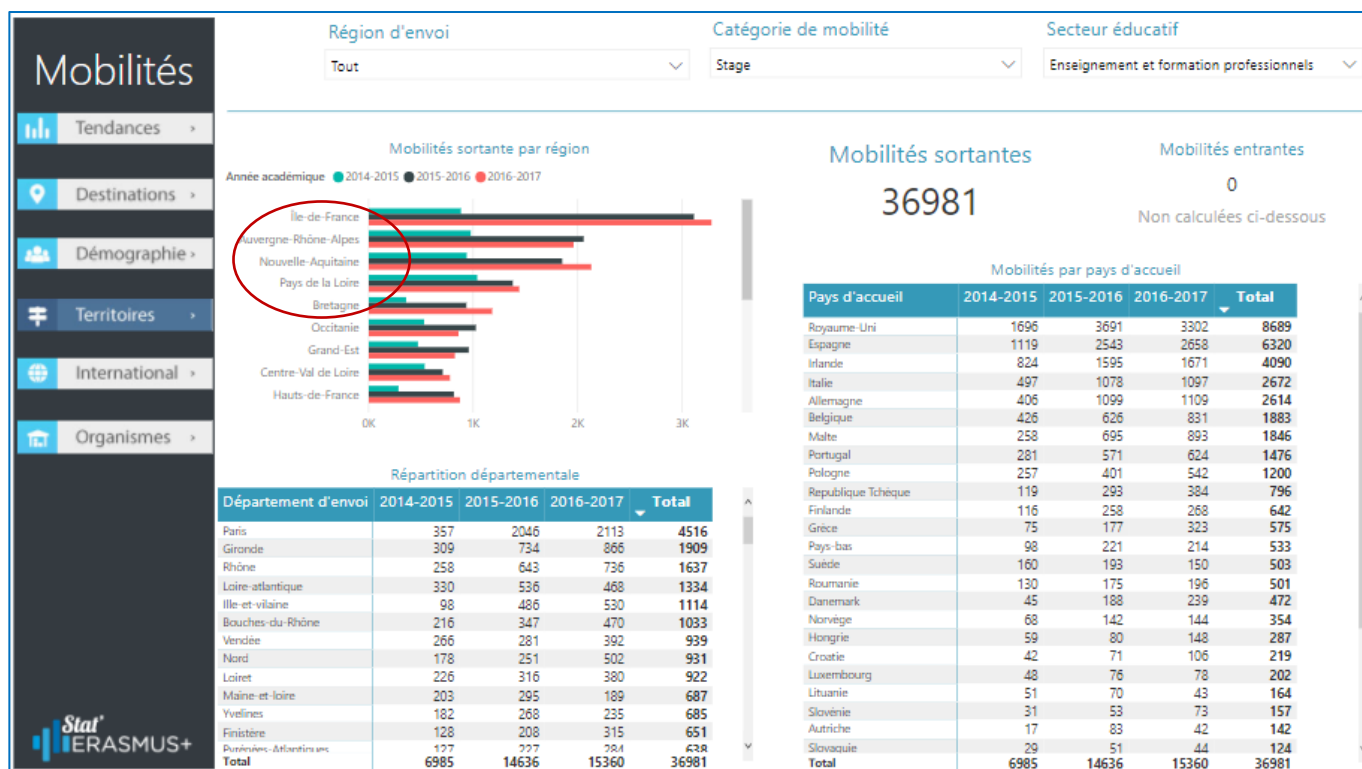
Mobilités

Tendances ›

Destinations ›

Démographie ›

Territoires ›

International ›

Organismes ›

Stat' ERASMUS+

Région d'envoi
Tout

Catégorie de mobilité
Stage

Secteur éducatif
Enseignement et formation professionnels

Mobilités sortante par région

Année académique 2014-2015 2015-2016 2016-2017

Île-de-France
Auvergne-Rhône-Alpes
Nouvelle-Aquitaine
Pays de la Loire
Bretagne
Occitanie
Grand-Est
Centre-Val de Loire
Hauts-de-France

0K 1K 2K 3K

Mobilités sortantes
36981

Mobilités entrantes
0
Non calculées ci-dessous

Répartition départementale

| Département d'envoi | 2014-2015 | 2015-2016 | 2016-2017 | Total |
|---|---|---|---|---|
| Paris | 357 | 2046 | 2113 | 4516 |
| Gironde | 309 | 734 | 866 | 1909 |
| Rhône | 258 | 643 | 736 | 1637 |
| Loire-atlantique | 330 | 536 | 468 | 1334 |
| Ille-et-vilaine | 98 | 486 | 530 | 1114 |
| Bouches-du-Rhône | 216 | 347 | 470 | 1033 |
| Vendée | 266 | 281 | 392 | 939 |
| Nord | 178 | 251 | 502 | 931 |
| Loiret | 226 | 316 | 380 | 922 |
| Maine-et-loire | 203 | 295 | 189 | 687 |
| Yvelines | 182 | 268 | 235 | 685 |
| Finistère | 128 | 208 | 315 | 651 |
| Pyrénées-Atlantiques | 127 | 227 | 284 | 638 |
| Total | 6985 | 14636 | 15360 | 36981 |

Mobilités par pays d'accueil

| Pays d'accueil | 2014-2015 | 2015-2016 | 2016-2017 | Total |
|---|---|---|---|---|
| Royaume-Uni | 1696 | 3691 | 3302 | 8689 |
| Espagne | 1119 | 2543 | 2658 | 6320 |
| Irlande | 824 | 1595 | 1671 | 4090 |
| Italie | 497 | 1078 | 1097 | 2672 |
| Allemagne | 406 | 1099 | 1109 | 2614 |
| Belgique | 426 | 626 | 831 | 1883 |
| Malte | 258 | 695 | 893 | 1846 |
| Portugal | 281 | 571 | 624 | 1476 |
| Pologne | 257 | 401 | 542 | 1200 |
| Republique Tchéque | 119 | 293 | 384 | 796 |
| Finlande | 116 | 258 | 268 | 642 |
| Grèce | 75 | 177 | 323 | 575 |
| Pays-bas | 98 | 221 | 214 | 533 |
| Suède | 160 | 193 | 150 | 503 |
| Roumanie | 130 | 175 | 196 | 501 |
| Danemark | 45 | 188 | 239 | 472 |
| Norvège | 68 | 142 | 144 | 354 |
| Hongrie | 59 | 80 | 148 | 287 |
| Croatie | 42 | 71 | 106 | 219 |
| Luxembourg | 48 | 76 | 78 | 202 |
| Lituanie | 51 | 70 | 43 | 164 |
| Slovénie | 31 | 53 | 73 | 157 |
| Autriche | 17 | 83 | 42 | 142 |
| Slovaquie | 29 | 51 | 44 | 124 |
| Total | 6985 | 14636 | 15360 | 36981 |